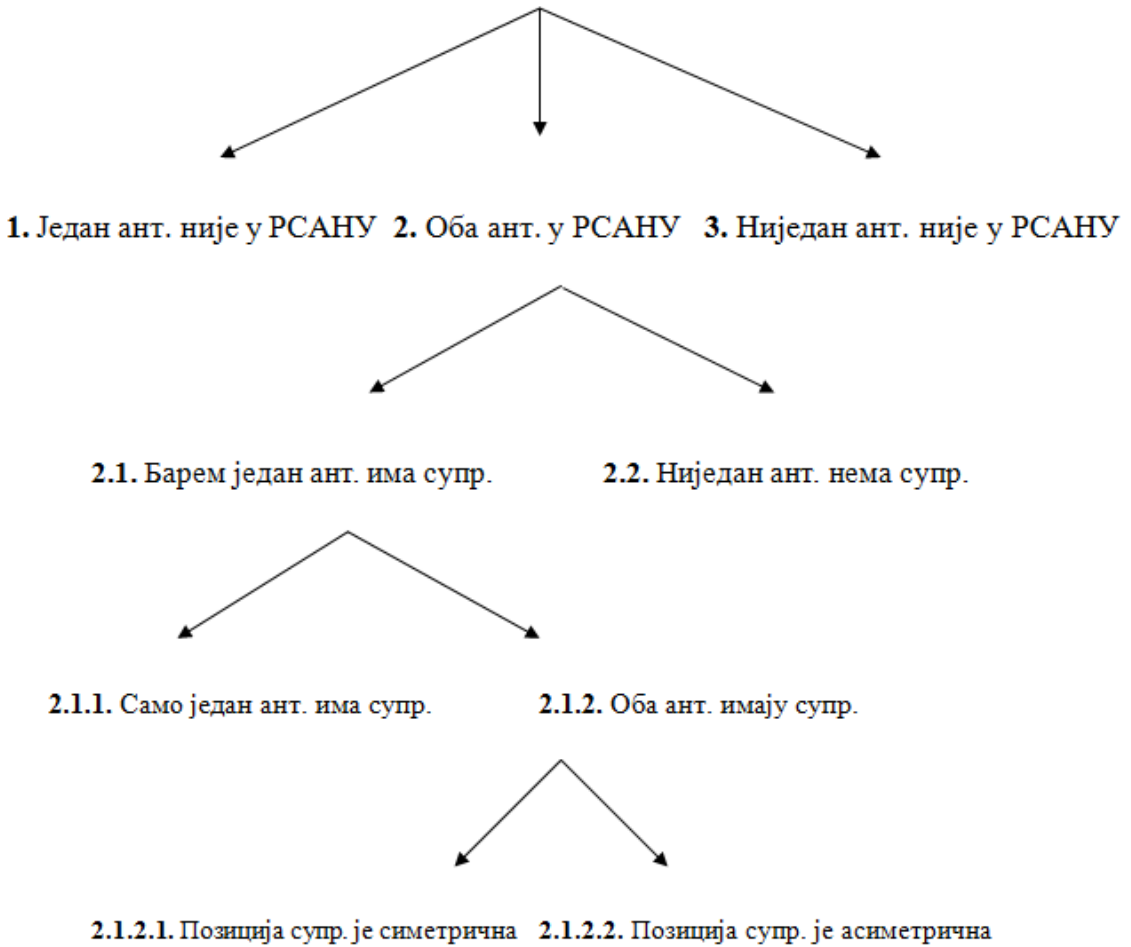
**1.** Један ант. није у РСАНУ **2.** Оба ант. у РСАНУ **3.** Ниједан ант. није у РСАНУ

**2.1.** Барем један ант. има супр. **2.2.** Ниједан ант. нема супр.

**2.1.1.** Само један ант. има супр. **2.1.2.** Оба ант. имају супр.

**2.1.2.1.** Позиција супр. је симетрична **2.1.2.2.** Позиција супр. је асиметрична